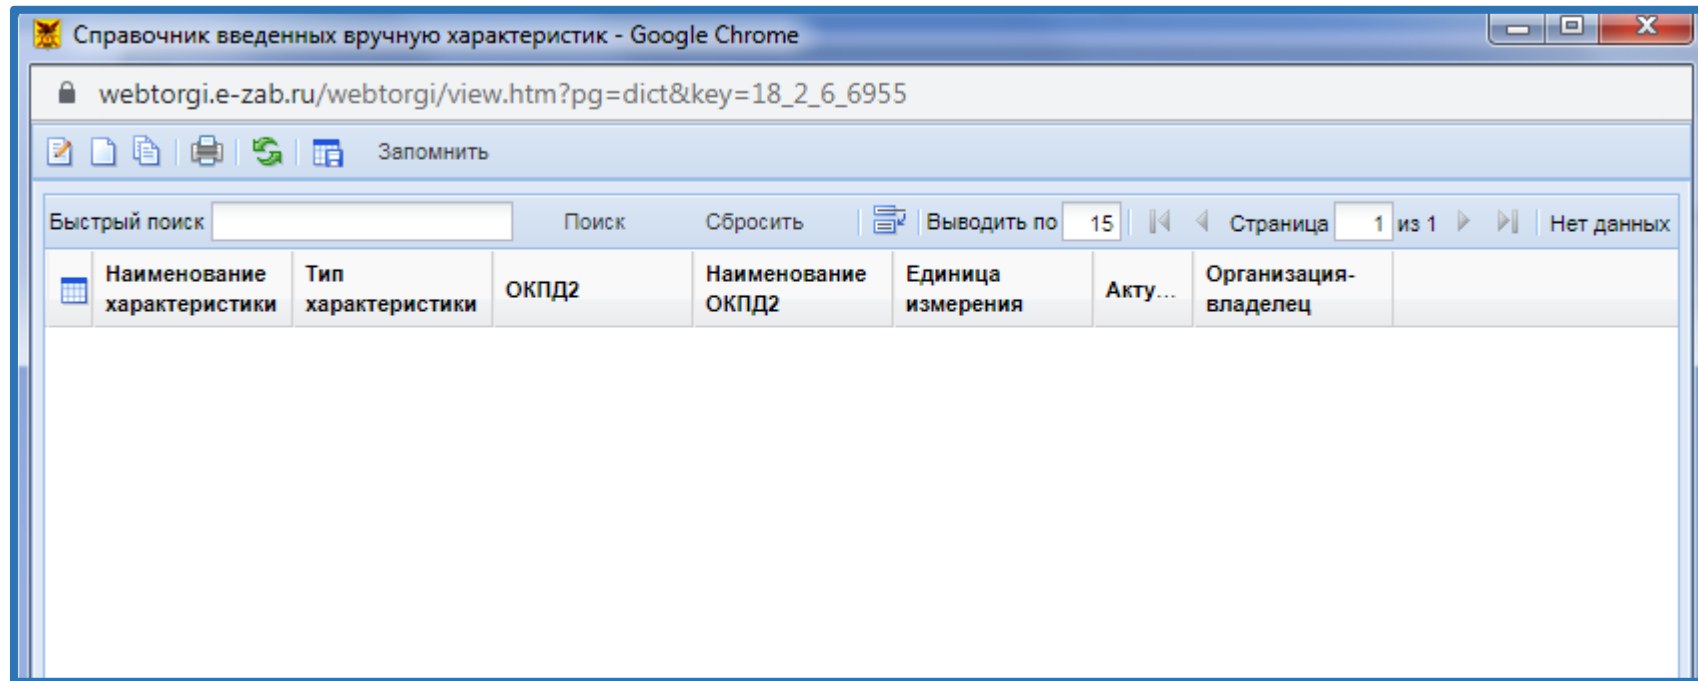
Справочник введенных вручную характеристик - Google Chrome

webtorgi.e-zab.ru/webtorgi/view.htm?pg=dict&key=18_2_6_6955

Запомнить

Быстрый поиск Поиск Сбросить Выводить по 15 Страница 1 из 1 Нет данных

| Наименование характеристики | Тип характеристики | ОКПД2 | Наименование ОКПД2 | Единица измерения | Акту... | Организация-владелец |
|---|---|---|---|---|---|---|